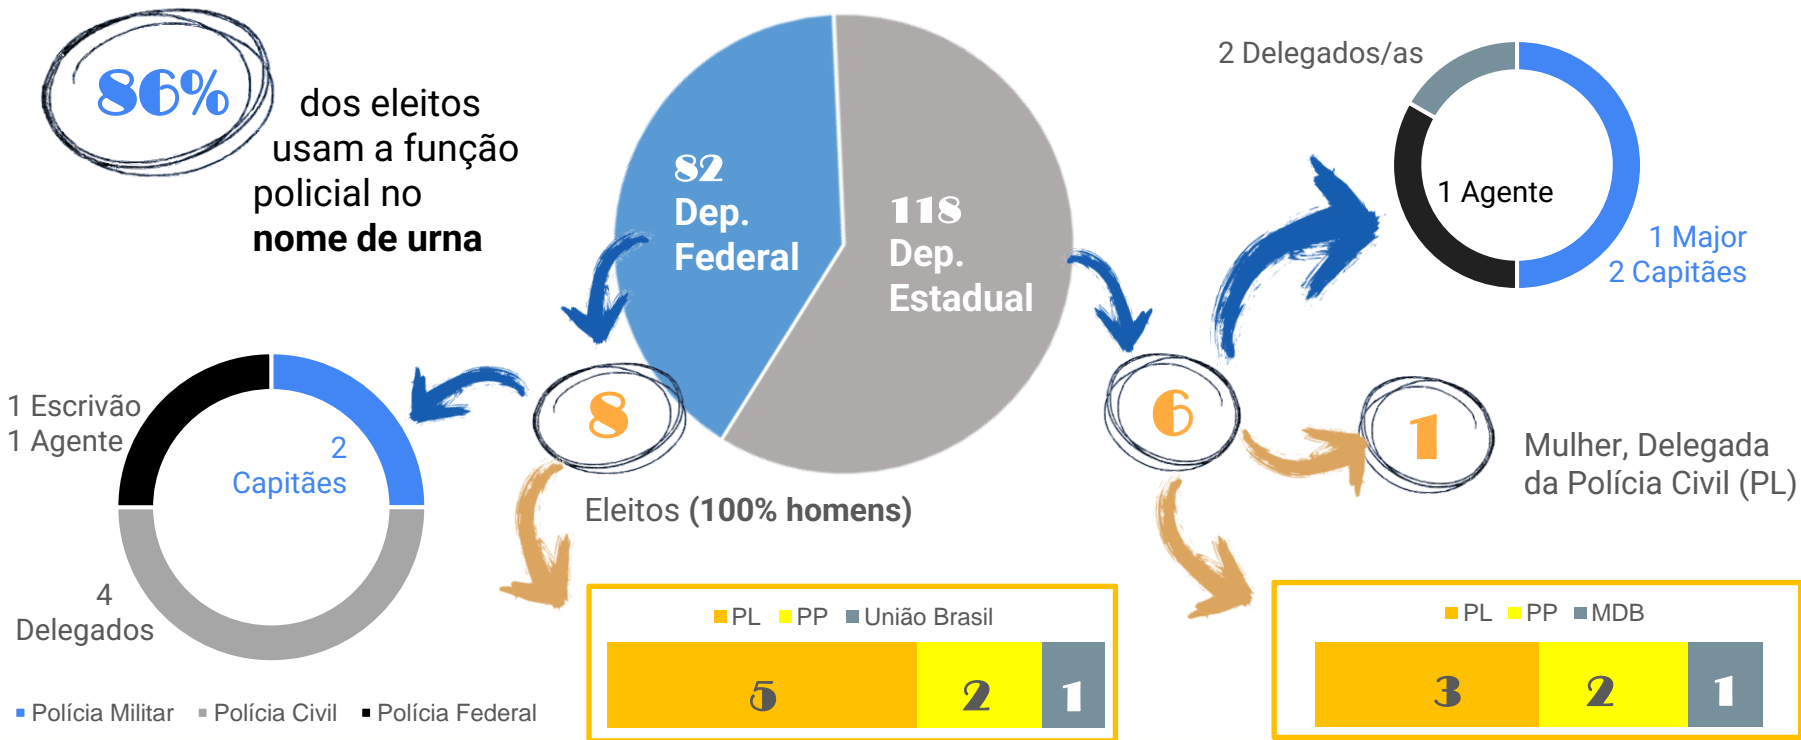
86% dos eleitos usam a função policial no **nome de urna**

82 Dep. Federal

118 Dep. Estadual

2 Delegados/as

1 Agente

1 Major
2 Capitães

1 Escrivão
1 Agente

2 Capitães

4 Delegados

8

6

1

Mulher, Delegada da Polícia Civil (PL)

Eleitos (100% homens)

PL PP União Brasil

| 5 | 2 | 1 |
|---|---|---|

PL PP MDB

| 3 | 2 | 1 |
|---|---|---|

Polícia Militar Polícia Civil Polícia Federal